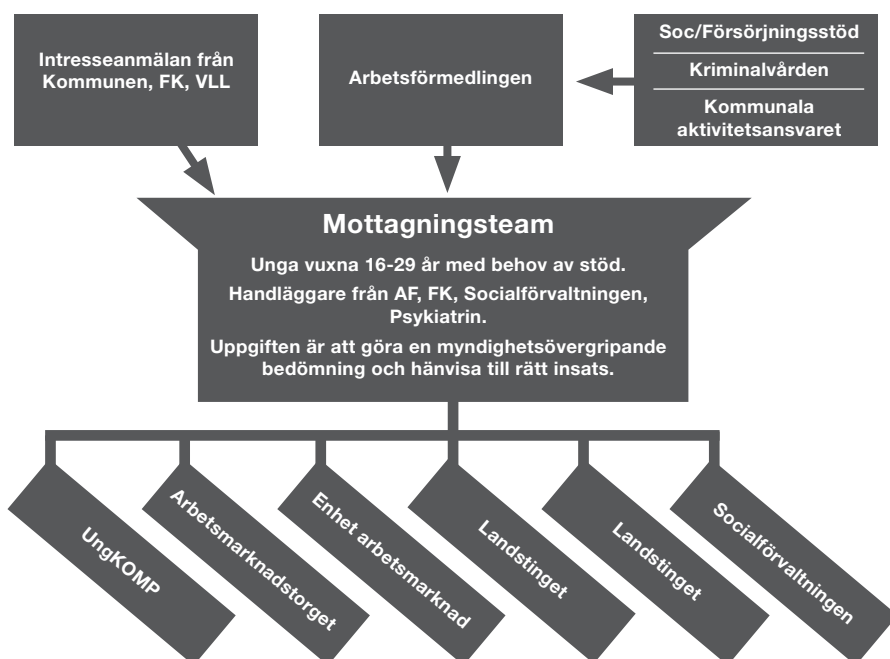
Intresseanmälan från Kommunen, FK, VLL

Arbetsförmedlingen

Soc/Försörjningsstöd

Kriminalvården

Kommunala aktivitetsansvaret

Mottagningsteam

Unga vuxna 16-29 år med behov av stöd.

Handläggare från AF, FK, Socialförvaltningen, Psykiatrin.

Uppgiften är att göra en myndighetsövergripande bedömning och hänvisa till rätt insats.

UngKOMP

Arbetsmarknadstorget

Enhet arbetsmarknad

Landstinget

Landstinget

Socialförvaltningen